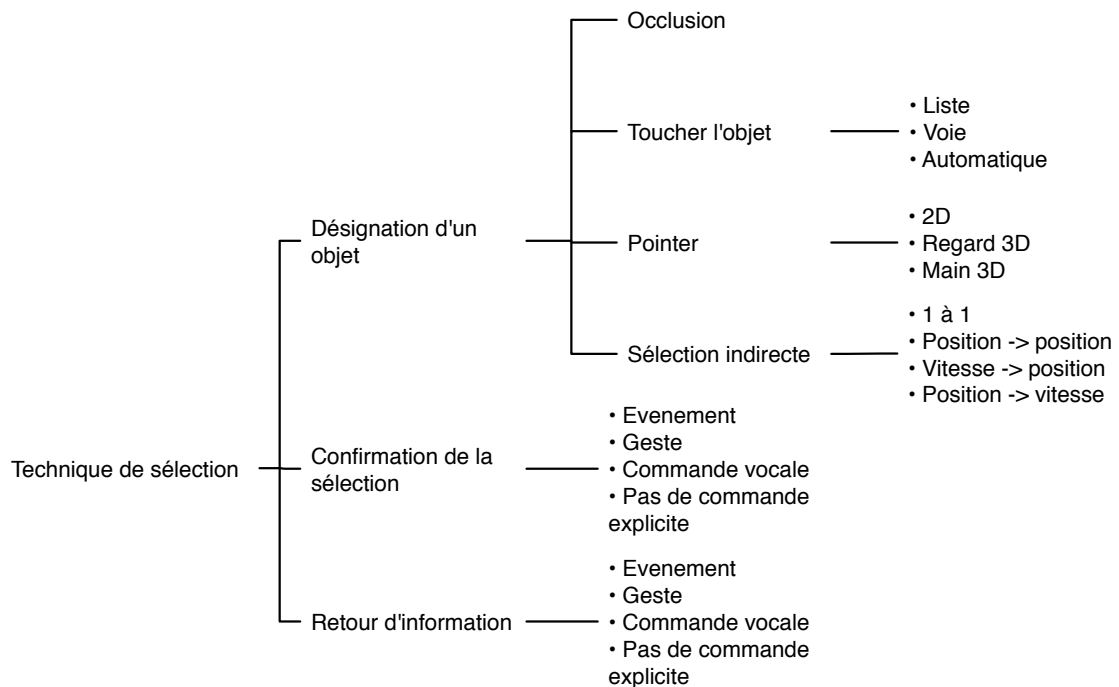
Technique de sélection

Désignation d'un objet

Occlusion

Toucher l'objet
• Liste
• Voie
• Automatique

Pointer
• 2D
• Regard 3D
• Main 3D

Sélection indirecte
• 1 à 1
• Position -> position
• Vitesse -> position
• Position -> vitesse

Confirmation de la sélection
• Evenement
• Geste
• Commande vocale
• Pas de commande explicite

Retour d'information
• Evenement
• Geste
• Commande vocale
• Pas de commande explicite